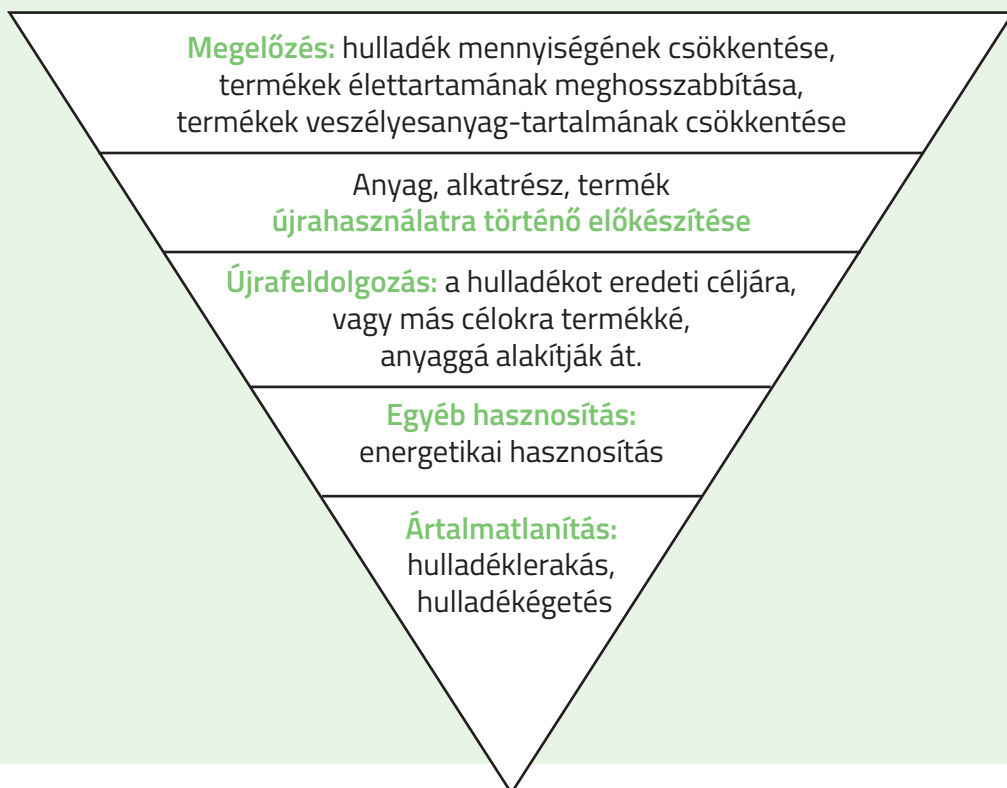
Megelőzés: hulladék mennyiségének csökkentése, termékek élettartamának meghosszabbítása, termékek veszélyesanyag-tartalmának csökkentése

Anyag, alkatrész, termék újrahasználatra történő előkészítése

Újrafeldolgozás: a hulladékot eredeti céljára, vagy más célokra termékké, anyaggá alakítják át.

Egyéb hasznosítás: energetikai hasznosítás

Ártalmatlanítás: hulladéklerakás, hulladékégetés